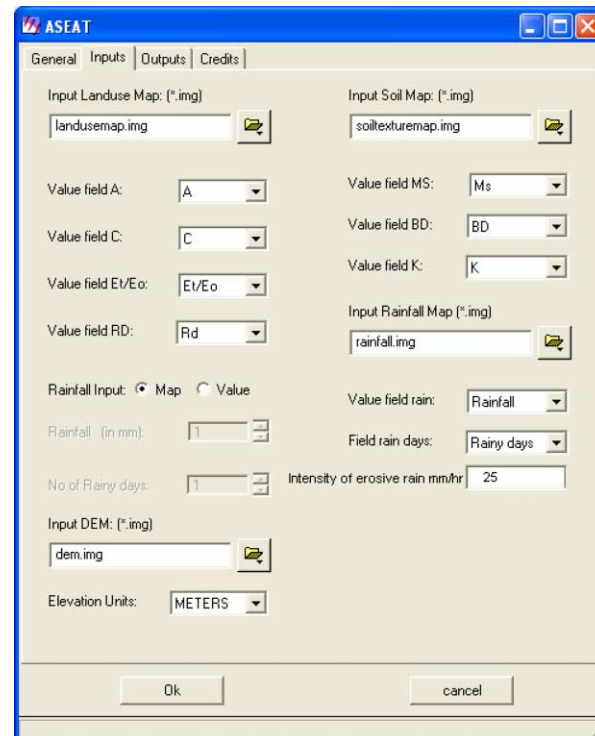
ASEAT

General | Inputs | Outputs | Credits

Input Landuse Map: (*.img)
landusemap.img

Value field A: A
Value field C: C
Value field Et/Eo: Et/Eo
Value field RD: Rd

Rainfall Input: Map Value
Rainfall (in mm): 1
No of Rainy days: 1

Input DEM: (*.img)
dem.img

Elevation Units: METERS

Input Soil Map: (*.img)
soiltexturemap.img

Value field MS: Ms
Value field BD: BD
Value field K: K

Input Rainfall Map (*.img)
rainfall.img

Value field rain: Rainfall
Field rain days: Rainy days
Intensity of erosive rain mm/hr 25

Ok
cancel